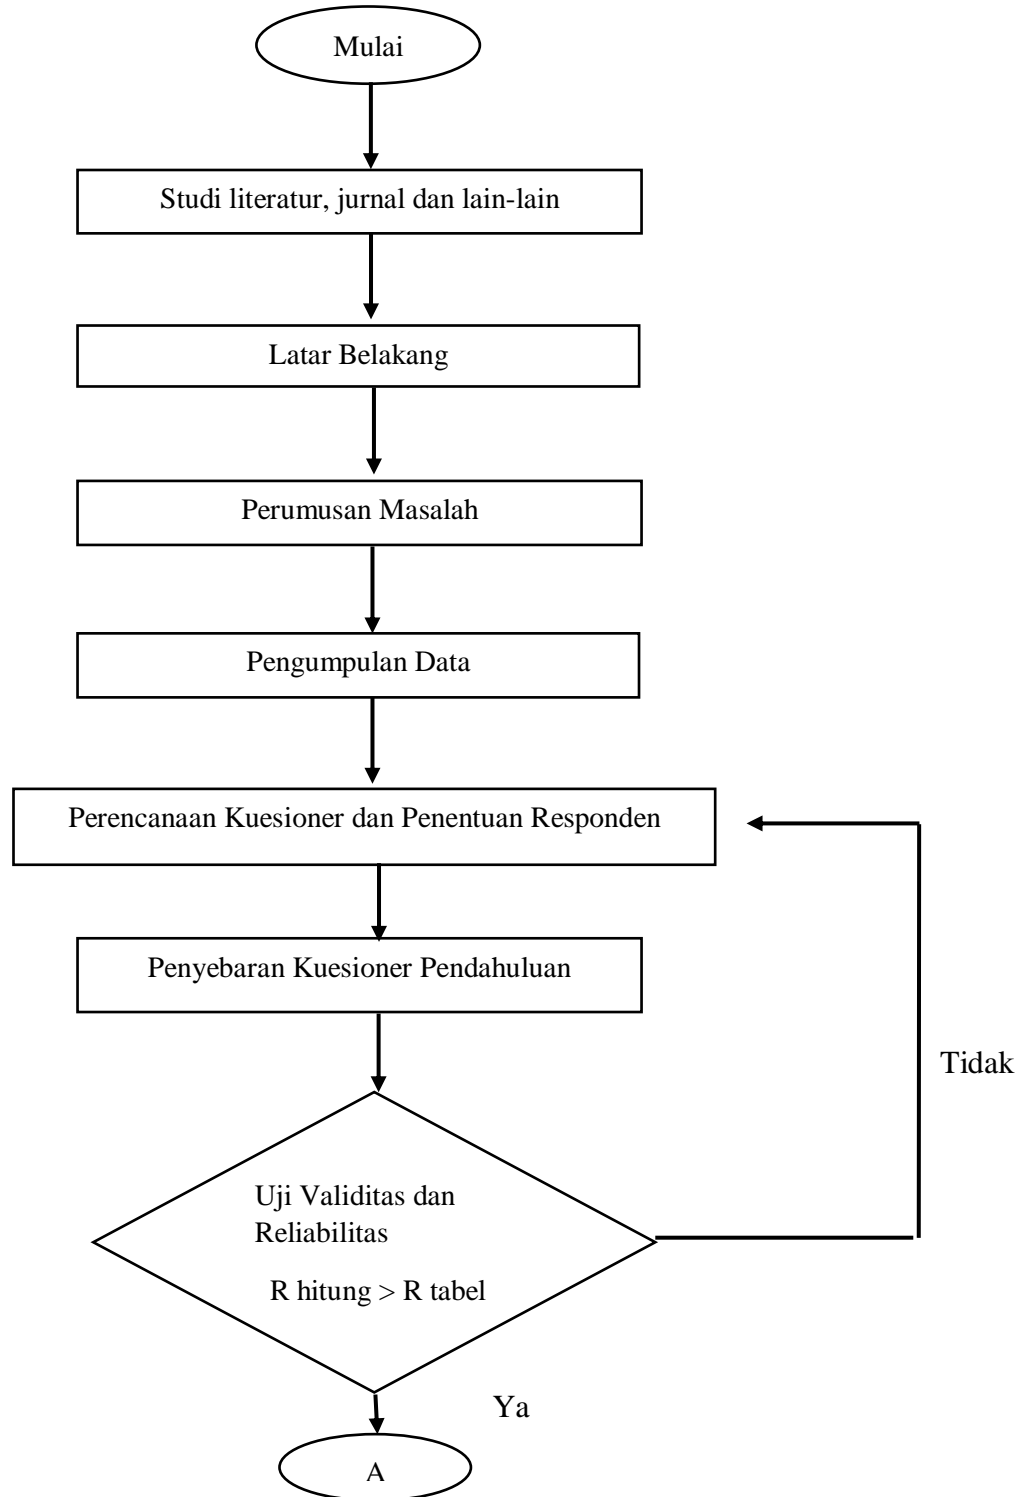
Mulai

Studi literatur, jurnal dan lain-lain

Latar Belakang

Perumusan Masalah

Pengumpulan Data

Perencanaan Kuesioner dan Penentuan Responden

Penyebaran Kuesioner Pendahuluan

Tidak

Uji Validitas dan Reliabilitas

R hitung > R tabel

Ya

A